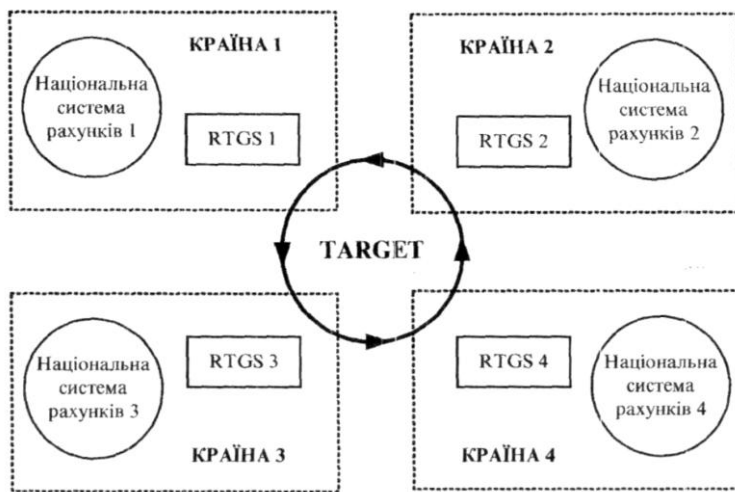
КРАЇНА 1

Національна система рахунків 1

RTGS 1

КРАЇНА 2

Національна система рахунків 2

RTGS 2

TARGET

Національна система рахунків 3

RTGS 3

КРАЇНА 3

RTGS 4

Національна система рахунків 4

КРАЇНА 4